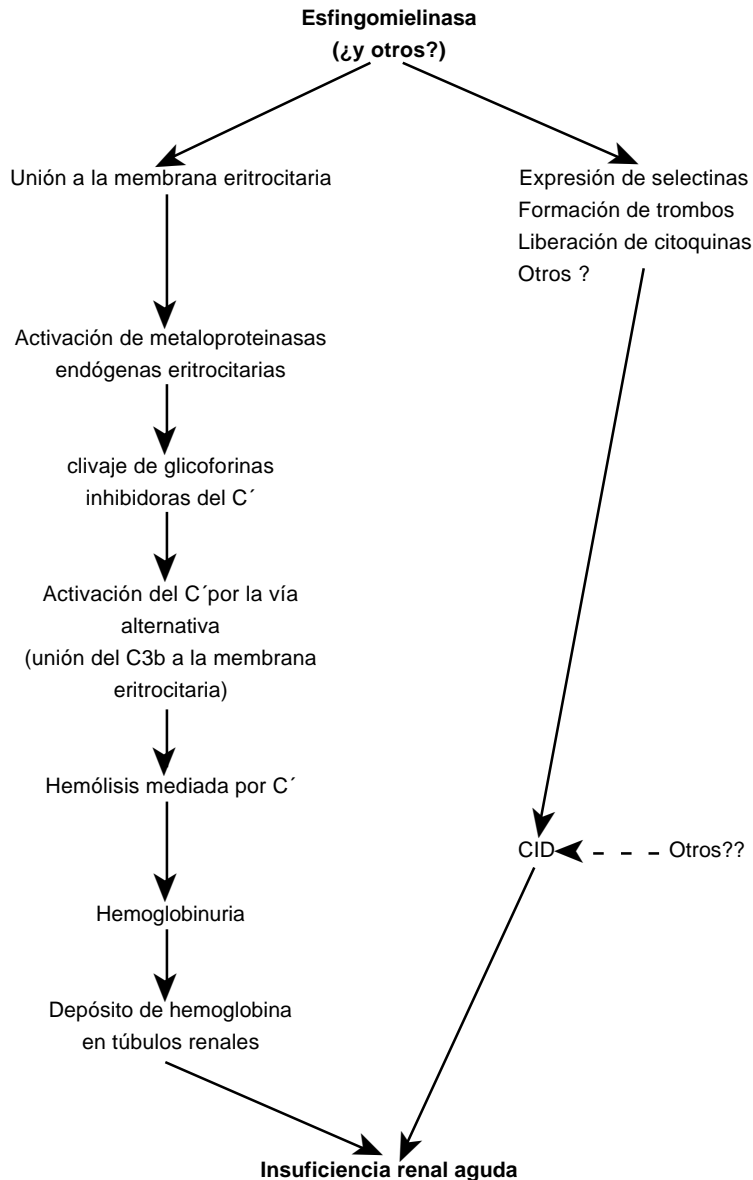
**Esfingomielinasa**
**(¿y otros?)**

Unión a la membrana eritrocitaria

Activación de metaloproteinasas endógenas eritrocitarias

clivaje de glicoforinas inhibidoras del C´

Activación del C´por la vía alternativa
(unión del C3b a la membrana eritrocitaria)

Hemólisis mediada por C´

Hemoglobinuria

Depósito de hemoglobina en túbulos renales

Expresión de selectinas
Formación de trombos
Liberación de citoquinas
Otros ?

CID

Otros??

**Insuficiencia renal aguda**